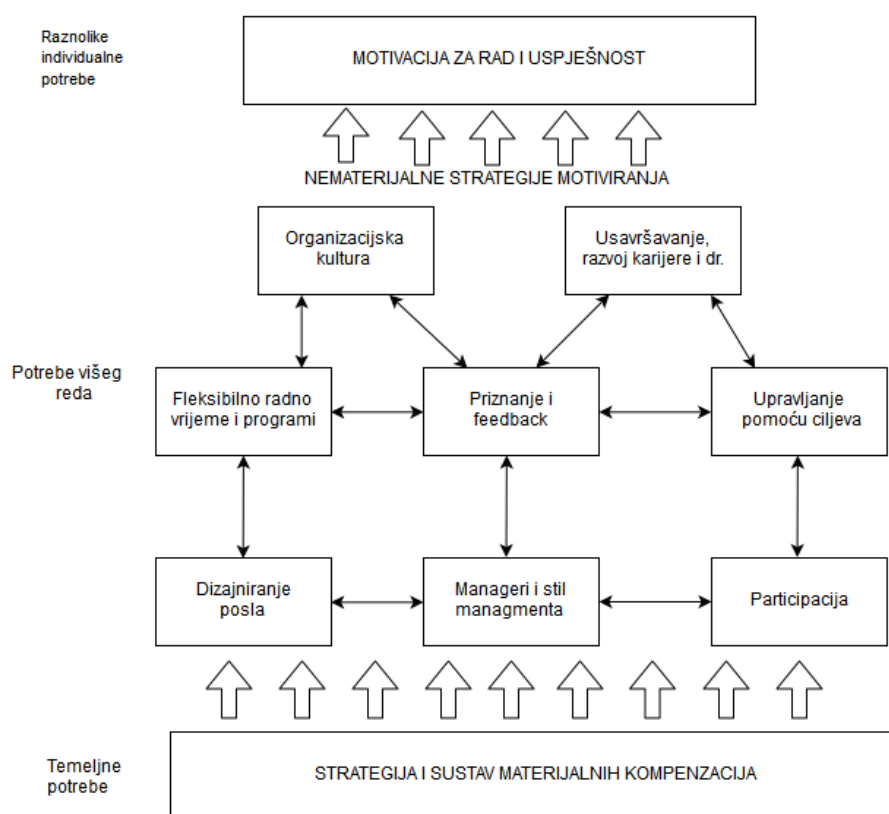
Raznolike individualne potrebe

MOTIVACIJA ZA RAD I USPJEŠNOST

NEMATERIJALNE STRATEGIJE MOTIVIRANJA

Organizacijska kultura

Usavršavanje, razvoj karijere i dr.

Potrebe višeg reda

Fleksibilno radno vrijeme i programi

Priznanje i feedback

Upravljanje pomoću ciljeva

Dizajniranje posla

Manageri i stil managmenta

Participacija

Temeljne potrebe

STRATEGIJA I SUSTAV MATERIJALNIH KOMPENZACIJA